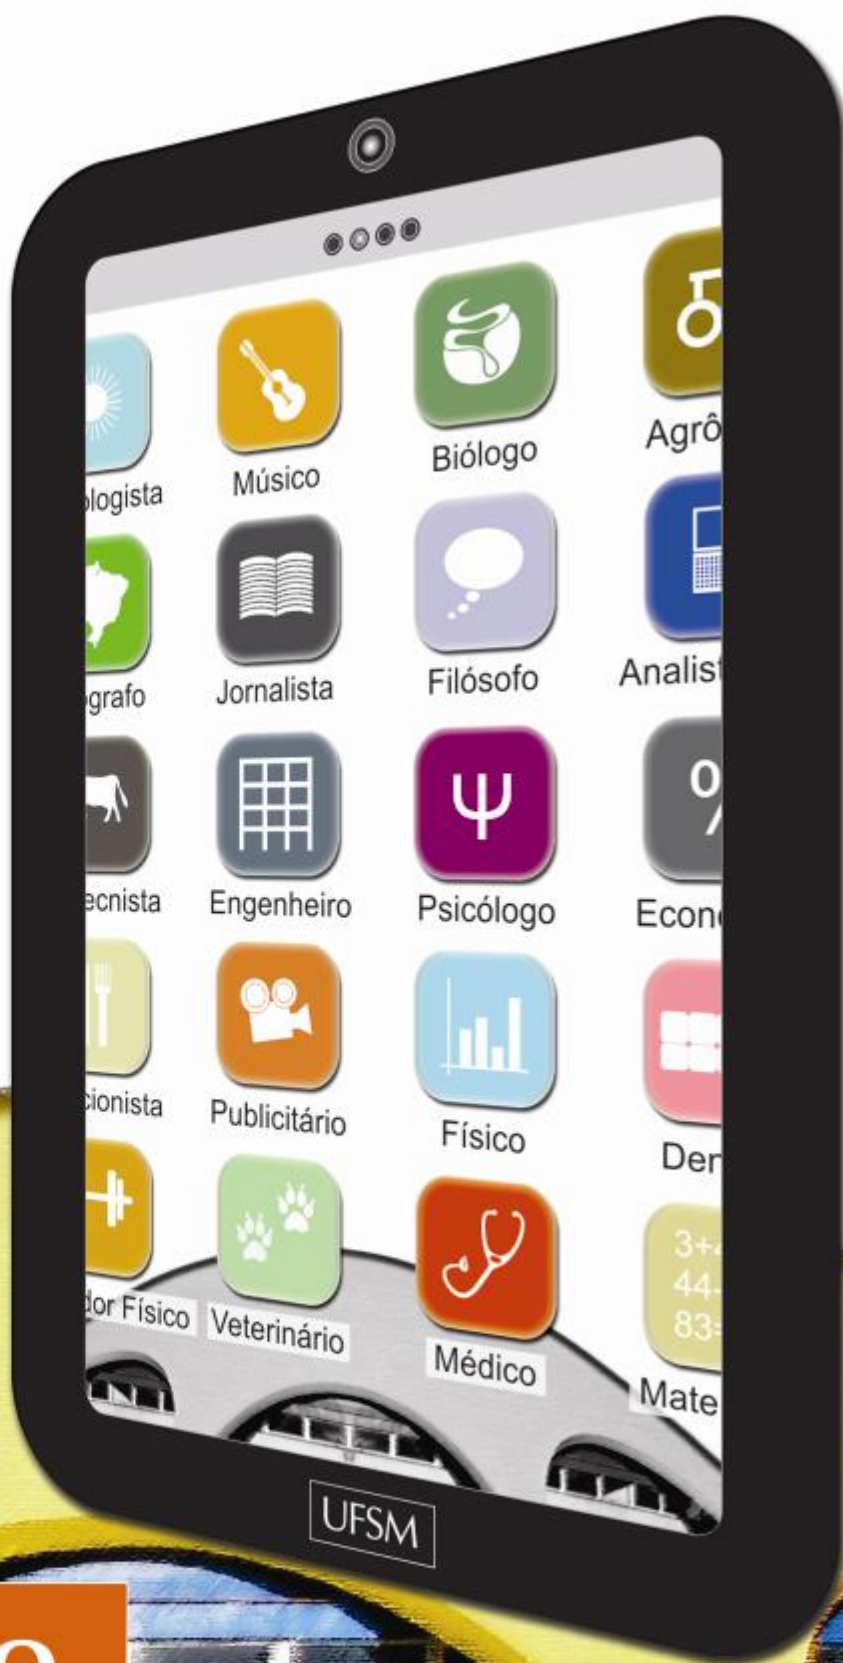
logista

Músico

Biólogo

Agrô

grafo

Jornalista

Filósofo

Analist

ecnista

Engenheiro

Psicólogo

Econ

cionista

Publicitário

Físico

Der

dor Físico

Veterinário

Médico

Mate

3+
44-
83=

%

UFSM